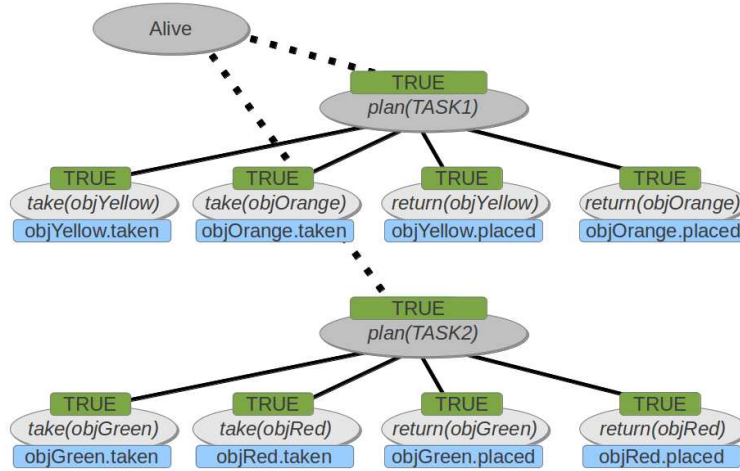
Alive

TRUE
plan(TASK1)

TRUE
take(objYellow)
objYellow.taken

TRUE
take(objOrange)
objOrange.taken

TRUE
return(objYellow)
objYellow.placed

TRUE
return(objOrange)
objOrange.placed

TRUE
plan(TASK2)

TRUE
take(objGreen)
objGreen.taken

TRUE
take(objRed)
objRed.taken

TRUE
return(objGreen)
objGreen.placed

TRUE
return(objRed)
objRed.placed